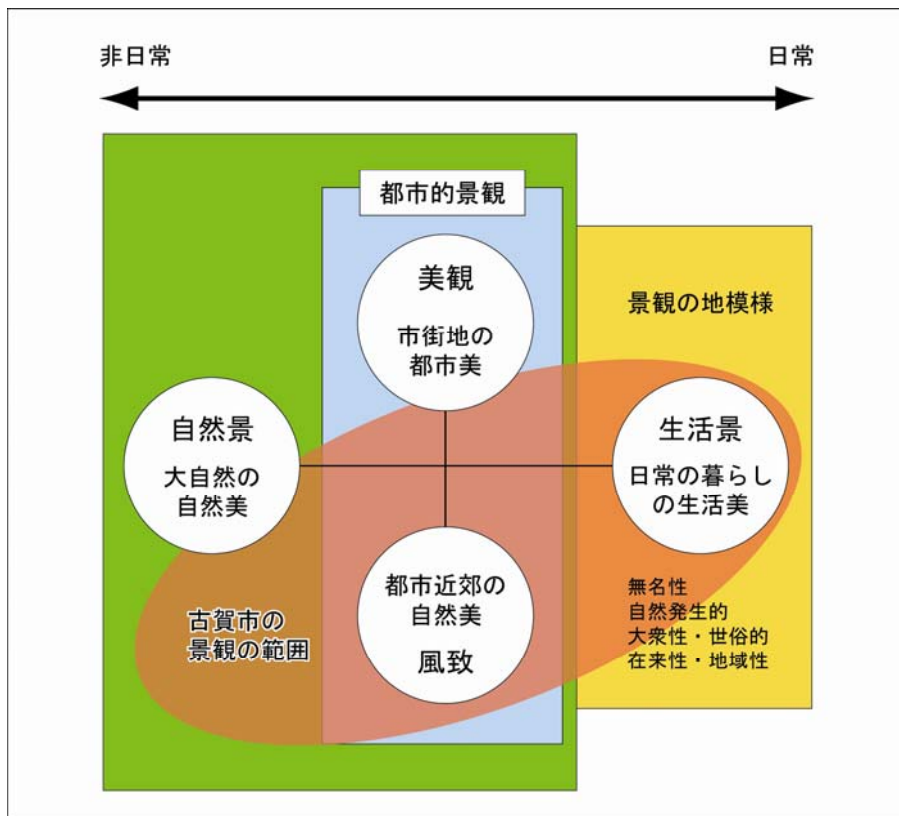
非日常

日常

都市的景観

美観
市街地の都市美

景観の地模様

自然景
大自然の自然美

生活景
日常の暮らしの生活美

都市近郊の自然美
風致

古賀市の景観の範囲

無名性
自然発生的
大衆性・世俗的
在来性・地域性